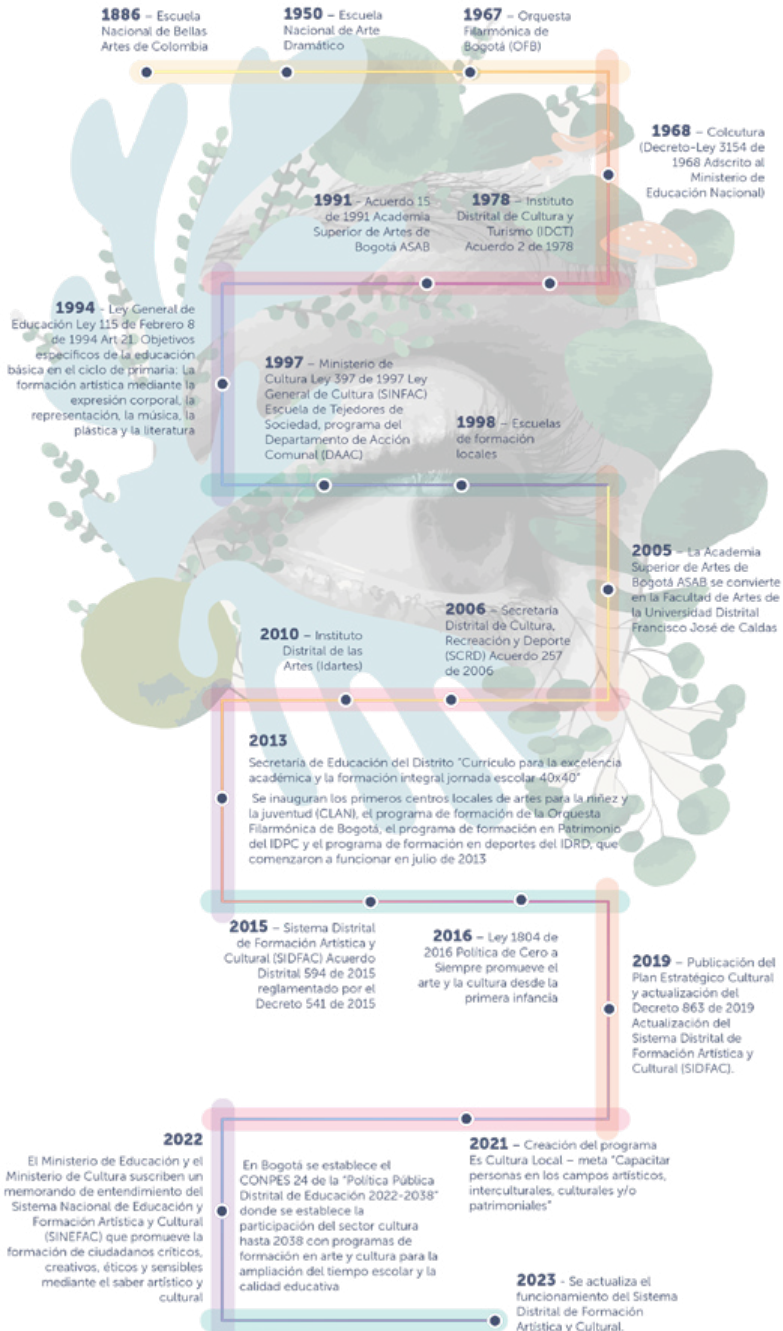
**1886** – Escuela Nacional de Bellas Artes de Colombia

**1950** – Escuela Nacional de Arte Dramático

**1967** – Orquesta Filarmónica de Bogotá (OFB)

**1968** – Colcultura (Decreto-Ley 3154 de 1968 Adscrito al Ministerio de Educación Nacional)

**1991** – Acuerdo 15 de 1991 Academia Superior de Artes de Bogotá ASAB

**1978** – Instituto Distrital de Cultura y Turismo (IDCT) Acuerdo 2 de 1978

**1994** – Ley General de Educación Ley 115 de Febrero 8 de 1994 Art 21. Objetivos específicos de la educación básica en el ciclo de primaria: La formación artística mediante la expresión corporal, la representación, la música, la plástica y la literatura

**1997** – Ministerio de Cultura Ley 397 de 1997 Ley General de Cultura (SINFAC) Escuela de Tejedores de Sociedad, programa del Departamento de Acción Comunal (DAAC)

**1998** – Escuelas de formación locales

**2005** – La Academia Superior de Artes de Bogotá ASAB se convierte en la Facultad de Artes de la Universidad Distrital Francisco José de Caldas

**2006** – Secretaría Distrital de Cultura, Recreación y Deporte (SCRD) Acuerdo 257 de 2006

**2010** – Instituto Distrital de las Artes (Idartes)

**2013**

Secretaría de Educación del Distrito "Currículo para la excelencia académica y la formación integral jornada escolar 40x40"

Se inauguran los primeros centros locales de artes para la niñez y la juventud (CLAN), el programa de formación de la Orquesta Filarmónica de Bogotá, el programa de formación en Patrimonio del IDPC y el programa de formación en deportes del IDRD, que comenzaron a funcionar en julio de 2013

**2015** – Sistema Distrital de Formación Artística y Cultural (SIDFAC) Acuerdo Distrital 594 de 2015 reglamentado por el Decreto 541 de 2015

**2016** – Ley 1804 de 2016 Política de Cero a Siempre promueve el arte y la cultura desde la primera infancia

**2019** – Publicación del Plan Estratégico Cultural y actualización del Decreto 863 de 2019 Actualización del Sistema Distrital de Formación Artística y Cultural (SIDFAC).

**2022**

El Ministerio de Educación y el Ministerio de Cultura suscriben un memorando de entendimiento del Sistema Nacional de Educación y Formación Artística y Cultural (SINEFAC) que promueve la formación de ciudadanos críticos, creativos, éticos y sensibles mediante el saber artístico y cultural

En Bogotá se establece el CONPES 24 de la "Política Pública Distrital de Educación 2022-2038" donde se establece la participación del sector cultura hasta 2038 con programas de formación en arte y cultura para la ampliación del tiempo escolar y la calidad educativa

**2021** – Creación del programa Es Cultura Local – meta "Capacitar personas en los campos artísticos, interculturales, culturales y/o patrimoniales"

**2023** - Se actualiza el funcionamiento del Sistema Distrital de Formación Artística y Cultural.